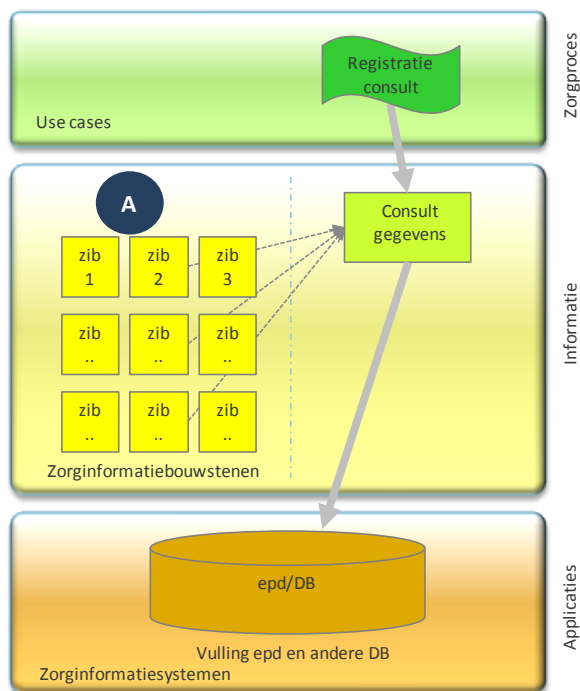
Registratie consult

Use cases

Zorgproces

A

zib 1

zib 2

zib 3

Consult gegevens

zib ..

zib ..

zib ..

zib ..

zib ..

zib ..

Zorginformatiebouwstenen

Informatie

epd/DB

Vulling epd en andere DB

Zorginformatiesystemen

Applicaties